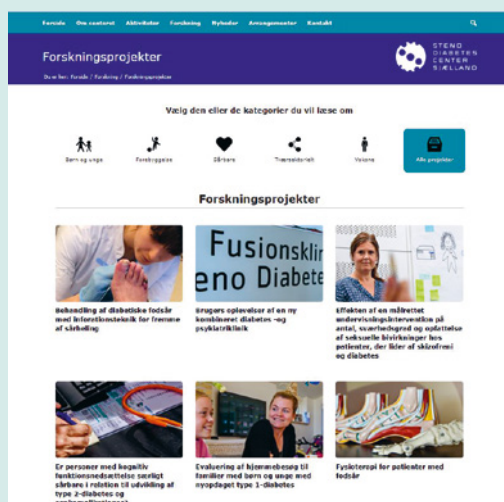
Forside Om centeret Aktiviteter Forskning Nyheder Arrangementer Kontakt

Forskningsprojekter

STENO DIABETES CENTER SJÆLLAND

Du er her: Forside / Forskning / Forskningsprojekter

Vælg den eller de kategorier du vil læse om

Børn og unge
Forebyggelse
Sårbare
Tværsektorielt
Voksne
Alle projekter

Forskningsprojekter

Fusionsklin
eno Diabete

Behandling af diabetiske fodsår med telemedicinsk teknik for fremme af sårheling

Brugers oplevelser af en ny kombineret diabetes -og psykiatriklinik

Effekten af en målrettet undervisningsintervention på antal, sværhedsgrad og opdattelse af seksuelle bivirkninger hos patienter, der lider af skizofreni og diabetes

Er personer med kognitiv funktionsnedsættelse særligt sårbare i relation til udvikling af type 2-diabetes og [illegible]

Evaluering af hjemmebesøg til familier med børn og unge med nyopdaget type 1-diabetes

Fysioterapi for patienter med fodsår